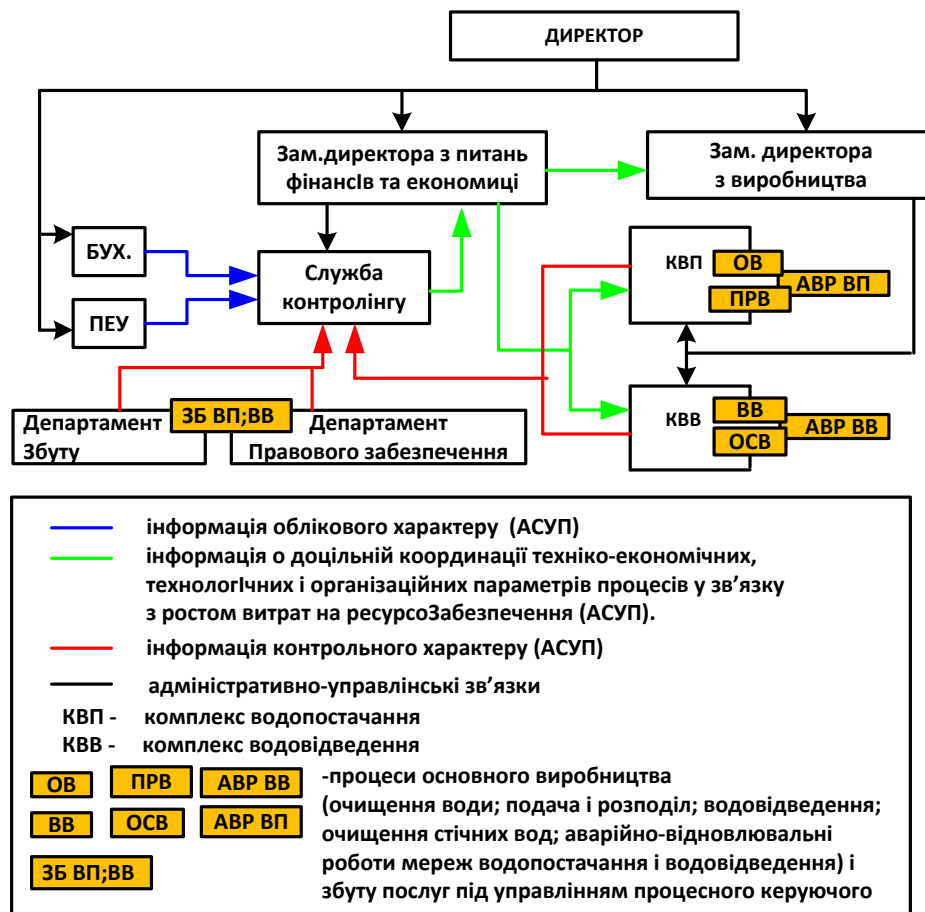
ДИРЕКТОР

Зам.директора з питань фінансів та економиці

Зам. директора з виробництва

БУХ.

ПЕУ

Служба контролінгу

КВП

ОВ

АВР ВП

ПРВ

КВВ

ВВ

АВР ВВ

ОСВ

Департамент Збуту

ЗБ ВП;ВВ

Департамент Правового забезпечення

інформація облікового характеру (АСУП)

інформація о доцільній координації техніко-економічних, технологІчних і організаційних параметрів процесів у зв'язку з ростом витрат на ресурсоЗабезпечення (АСУП).

інформація контрольного характеру (АСУП)

адміністративно-управлінські зв'язки

КВП - комплекс водопостачання

КВВ - комплекс водовідведення

ОВ ПРВ АВР ВВ

ВВ ОСВ АВР ВП

ЗБ ВП;ВВ

-процеси основного виробництва (очищення води; подача і розподіл; водовідведення; очищення стічних вод; аварійно-відновлювальні роботи мереж водопостачання і водовідведення) і збуту послуг під управлінням процесного керуючого